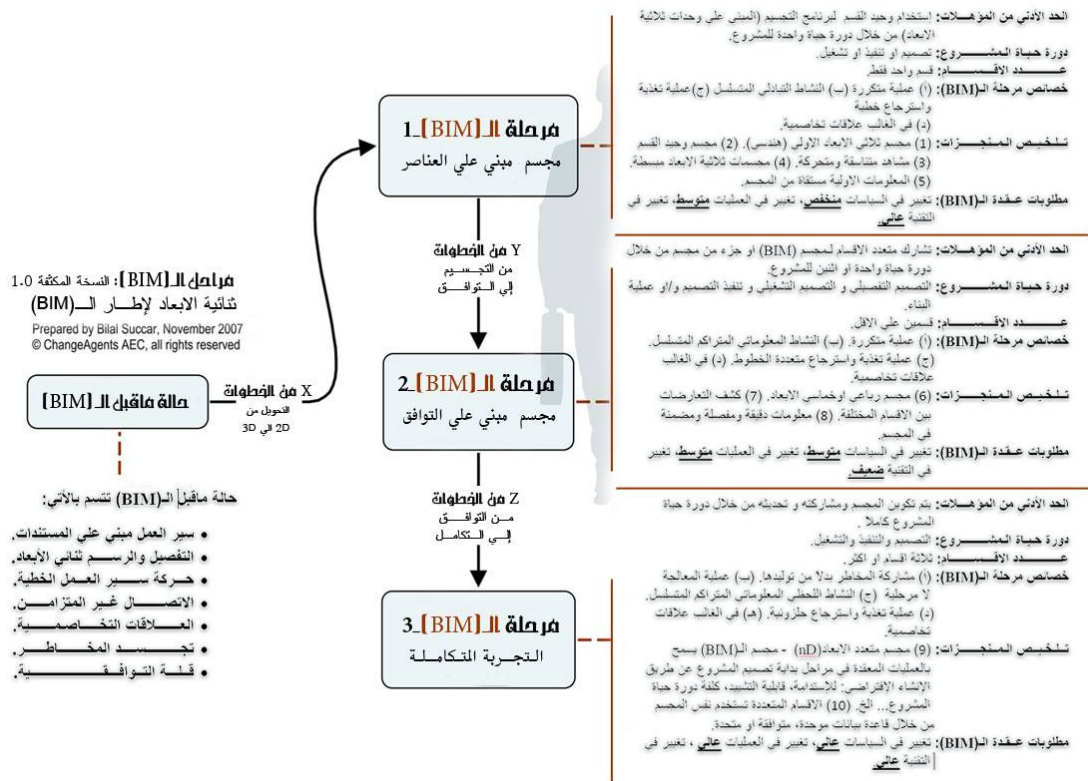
مراحل الـ[BIM]: النسخة المكثفة 1.0
ثنائية الابعاد لإطـــار الـــ(BIM)
Prepared by Bilal Succar, November 2007
© ChangeAgents AEC, all rights reserved

حالة ماقبل الـ[BIM]

X من الخطوات
التحويل من 2D الي 3D

حالة ماقبل الـ(BIM) تتسم بالآتي:
• سير العمل مبني علي المستندات.
• التفصيل والرسـم ثنائي الأبعاد.
• حركة سيـر العمل الخطية.
• الاتصـال غير المتزامـن.
• العـلاقات التخاصمـية.
• تجسـد المخاطـر.
• قـلة التوافـقـية.

مرحلة الـ[BIM]_1
مجسم مبني علي العناصر

Y من الخطوات
من التجسيم إلي التوافق

مرحلة الـ[BIM]_2
مجسم مبني علي التوافق

Z من الخطوات
من التوافق إلي التكامل

مرحلة الـ[BIM]_3
التجربة التكاملة

الحد الأدني من المؤهلات: إستخدام وحيد القسم لبرنامج التصميم (المبني على وحدات ثلاثية الابعاد) من خلال دورة حياة واحدة للمشروع.
دورة حياة المشـــروع: تصميم او تنفيذ او تشغيل.
عـــدد الأقســـام: قسم واحد فقط.
خصائص مرحلة الـ(BIM): (أ) عملية متكررة (ب) النشاط التبادلي المتسلسل (ج)عملية تغذية واسترجاع خطية
(د) في الغالب علاقات تخاصمية.
تـلـخيص المـنتجـات: (1) مجسم ثلاثي الابعاد الاولى (هندسي). (2) مجسم وحيد القسم (3) مشاهد متناسقة ومتحركة. (4) مجسمات ثلاثية الابعاد مبسطة. (5) المعلومات الاولية مستقاة من المجسم.
مطلوبات عـقدة الـ(BIM): تغير في السياسات منخفض، تغير في العمليات متوسط، تغير في التقنية عالي.

الحد الأدني من المؤهلات: تشارك متعدد الاقسام لمجسم (BIM) او جزء من مجسم من خلال دورة حياة واحدة او اثنين للمشروع.
دورة حياة المشـــروع: التصميم التفصيلي و التصميم التشغيلي و تنفيذ التصميم و/او عملية البناء.
عـــدد الأقســـام: قسمين علي الاقل.
خصائص مرحلة الـ(BIM): (أ) عملية متكررة. (ب) النشاط المعلوماتي المتراكم المتسلسل. (ج) عملية تغذية واسترجاع متعددة الخطوط. (د) في الغالب علاقات تخاصمية.
تـلـخيص المـنتجـات: (6) مجسم رباعي اوخماسي الابعاد. (7) كشف التعارضات بين الاقسام المختلفة. (8) معلومات دقيقة ومفصلة ومضمنة في المجسم.
مطلوبات عـقدة الـ(BIM): تغير في السياسات متوسط، تغير في العمليات متوسط، تغير في التقنية ضعيف

الحد الأدني من المؤهلات: يتم تكوين المجسم ومشاركته وتحديثه من خلال دورة حياة المشروع كاملا .
دورة حياة المشـــروع: التصميم والتنفيذ والتشغيل.
عـــدد الأقســـام: ثلاثة اقسام او اكثر.
خصائص مرحلة الـ(BIM): (أ) مشاركة المخاطر بدلا من توليدها. (ب) عملية المعالجة لا مرحلية (ج) النشاط اللحظي المعلوماتي المتراكم المتسلسل. (د) عملية تغذية واسترجاع حلزونية. (هـ) في الغالب علاقات تخاصمية.
تـلـخيص المـنتجـات: (9) مجسم متعدد الابعاد(nD) - مجسم الـ(BIM) يسمح بالعمليات المعقدة في مراحل بداية تصميم المشروع عن طريق الإنشاء الإفتراضي: للاستدامة، قابلية التشييد، كلفة دورة حياة المشروع... الخ. (10) الاقسام المتعددة تستخدم نفس المجسم من خلال قاعدة بيانات موحدة، متوافقة او متحدة.
مطلوبات عـقدة الـ(BIM): تغير في السياسات عالي، تغير في العمليات عالي ، تغير في التقنية عالي.